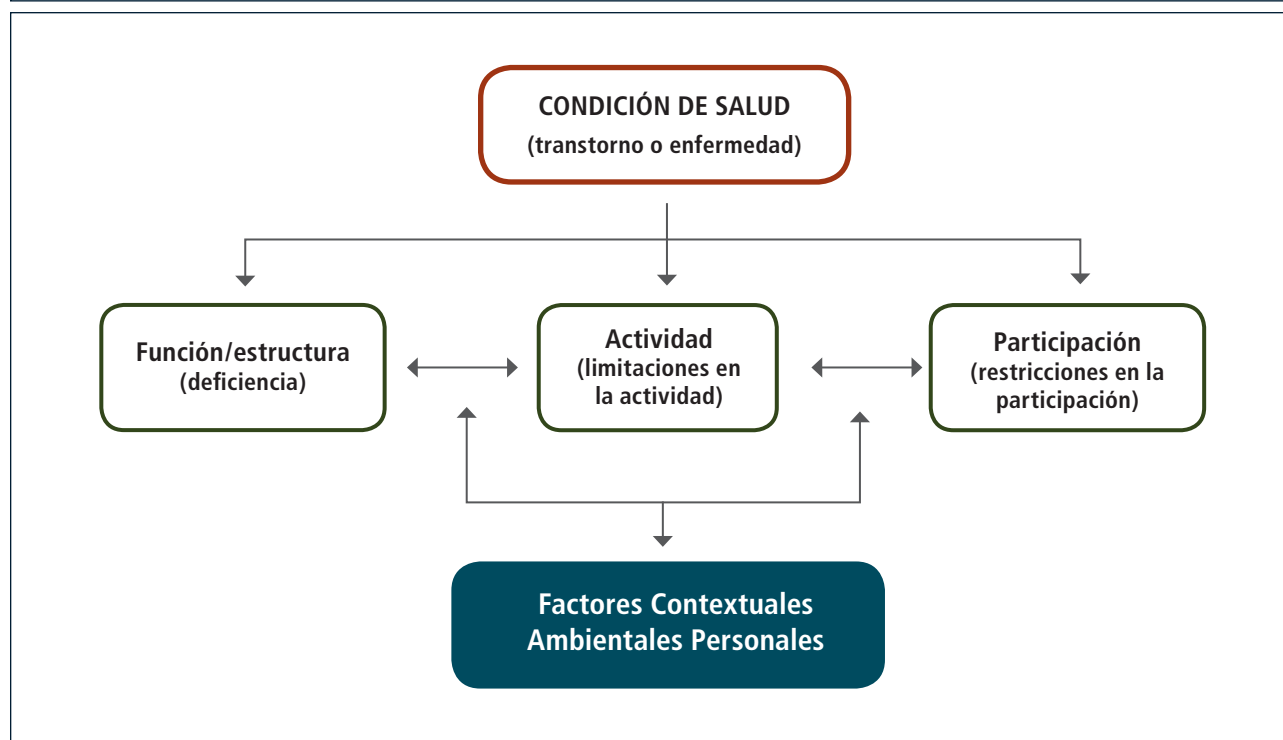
CONDICIÓN DE SALUD
(transtorno o enfermedad)

Función/estructura
(deficiencia)

Actividad
(limitaciones en la actividad)

Participación
(restricciones en la participación)

Factores Contextuales
Ambientales Personales